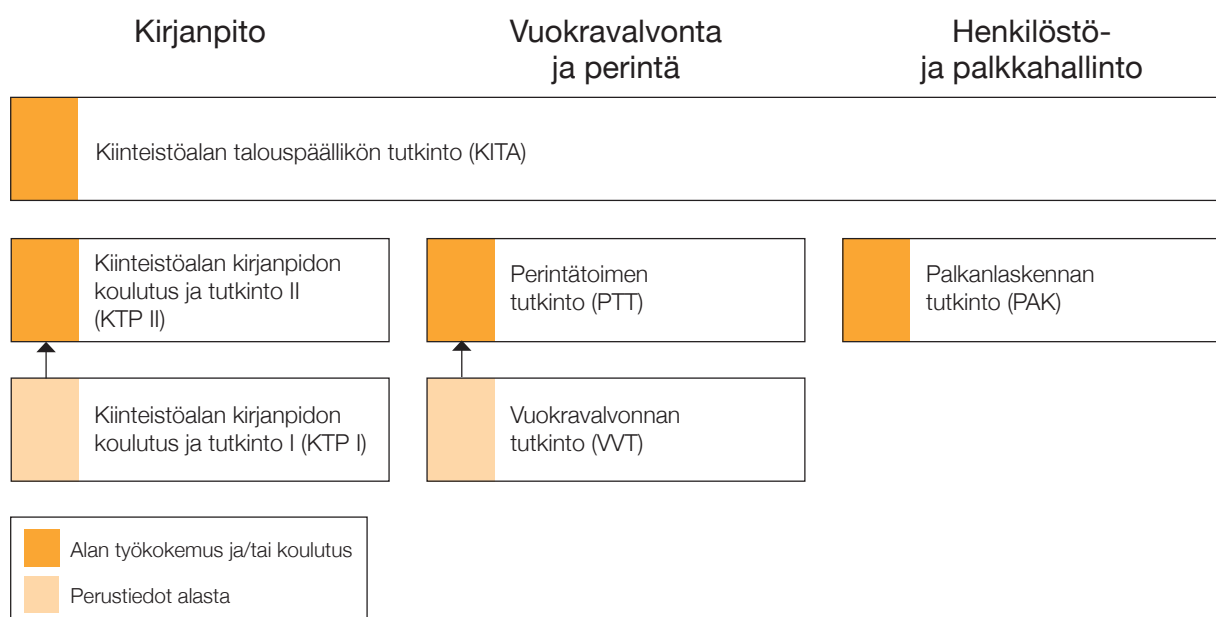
Kirjanpito

Vuokravalvonta ja perintä

Henkilöstö- ja palkkahallinto

Kiinteistöalan talouspäällikön tutkinto (KITA)

Kiinteistöalan kirjanpidon koulutus ja tutkinto II (KTP II)

Perintätoimen tutkinto (PTT)

Palkanlaskennan tutkinto (PAK)

Kiinteistöalan kirjanpidon koulutus ja tutkinto I (KTP I)

Vuokravalvonnan tutkinto (VVT)

Alan työkokemus ja/tai koulutus

Perustiedot alasta